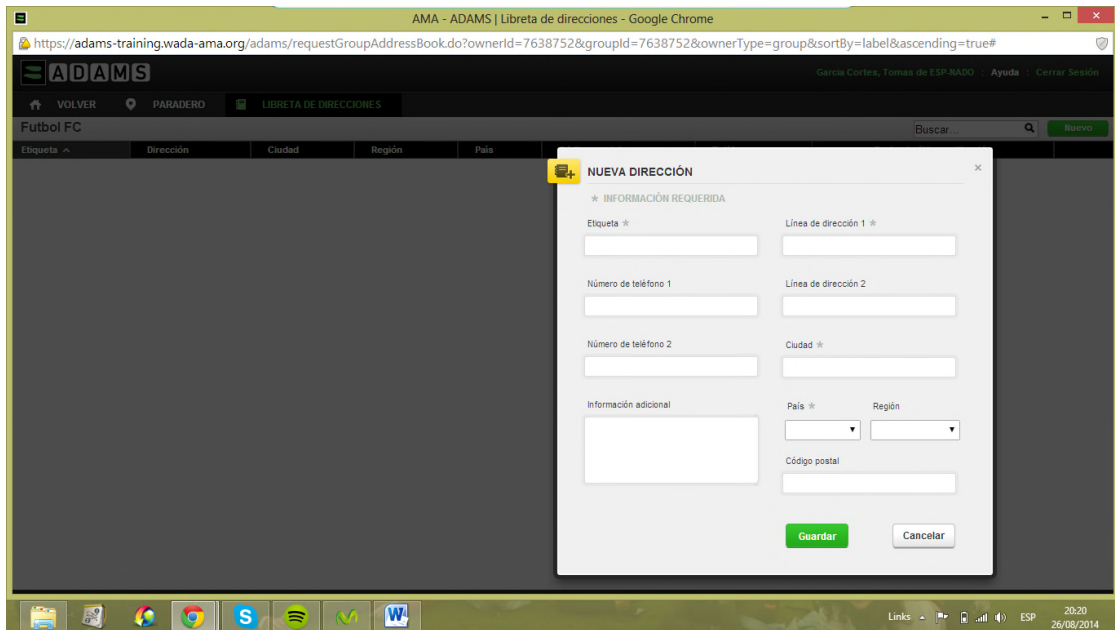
AMA - ADAMS | Libreta de direcciones - Google Chrome

https://adams-training.wada-ama.org/adams/requestGroupAddressBook.do?ownerId=7638752&groupId=7638752&ownerType=group&sortBy=label&ascending=true#

ADAMS

Garcia Cortes, Tomas de ESP-NADO : Ayuda : Cerrar Sesión

VOLVER PARADERO LIBRETA DE DIRECCIONES

Futbol FC

Buscar...

Nuevo

| Etiqueta | Dirección | Ciudad | Región | País |
|---|---|---|---|---|

NUEVA DIRECCIÓN

★ INFORMACIÓN REQUERIDA

Etiqueta ★

Línea de dirección 1 ★

Número de teléfono 1

Línea de dirección 2

Número de teléfono 2

Ciudad ★

Información adicional

País ★

Región

Código postal

Guardar

Cancelar

Links

ESP

20:20
26/08/2014